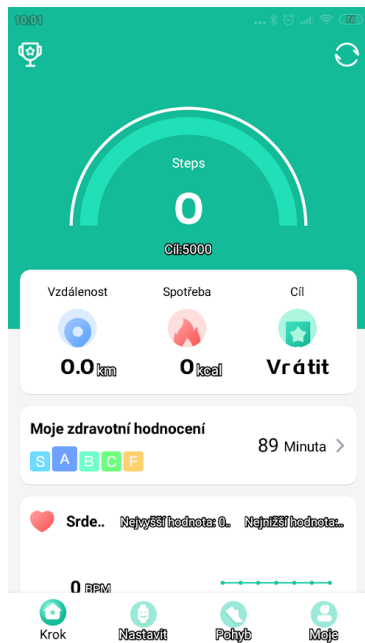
10:01

76

Steps

0

Cíl:5000

Vzdálenost

Spotřeba

Cíl

0.0 km

0 kcal

Vrátit

Moje zdravotní hodnocení

S A B C F

89 Minuta

Srde..

Nejvyšší hodnota: 0..

Nejnižší hodnota:..

0 BPM

Krok

Nastavit

Pohyb

Moje